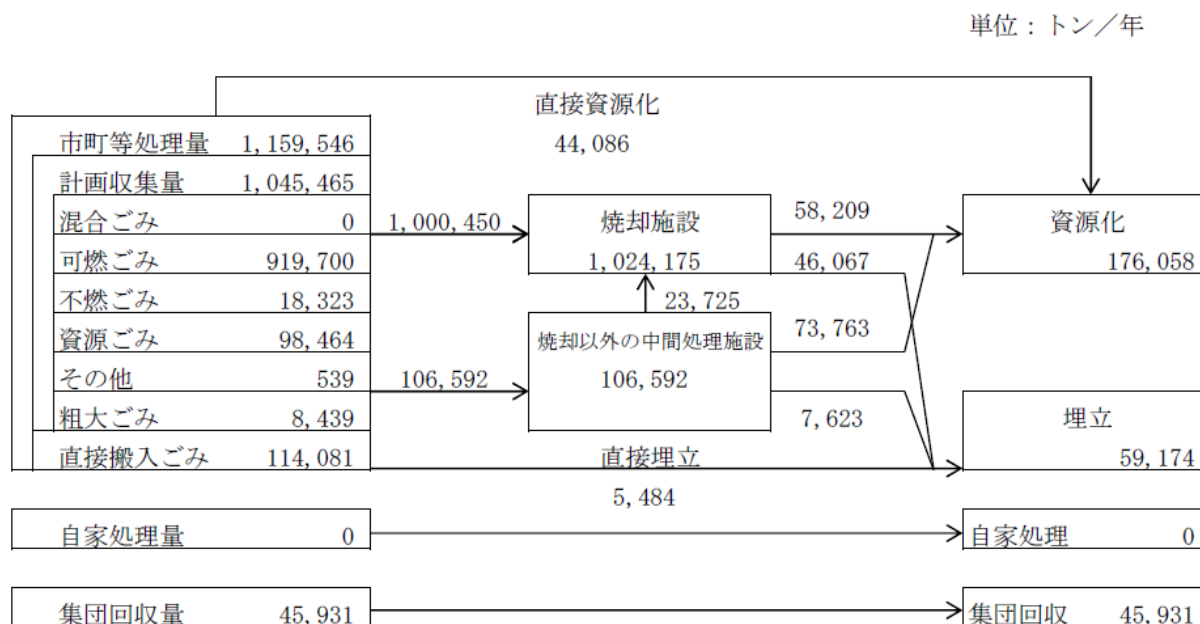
単位：トン／年

直接資源化

44, 086

| 市町等処理量 | 1, 159, 546 |
|---|---|
| 計画収集量 | 1, 045, 465 |
| 混合ごみ | 0 |
| 可燃ごみ | 919, 700 |
| 不燃ごみ | 18, 323 |
| 資源ごみ | 98, 464 |
| その他 | 539 |
| 粗大ごみ | 8, 439 |
| 直接搬入ごみ | 114, 081 |

1, 000, 450

焼却施設
1, 024, 175

58, 209

46, 067

23, 725

焼却以外の中間処理施設
106, 592

73, 763

106, 592

7, 623

資源化
176, 058

埋立
59, 174

直接埋立

5, 484

| 自家処理量 | 0 |
|---|---|

自家処理 0

| 集団回収量 | 45, 931 |
|---|---|

集団回収 45, 931